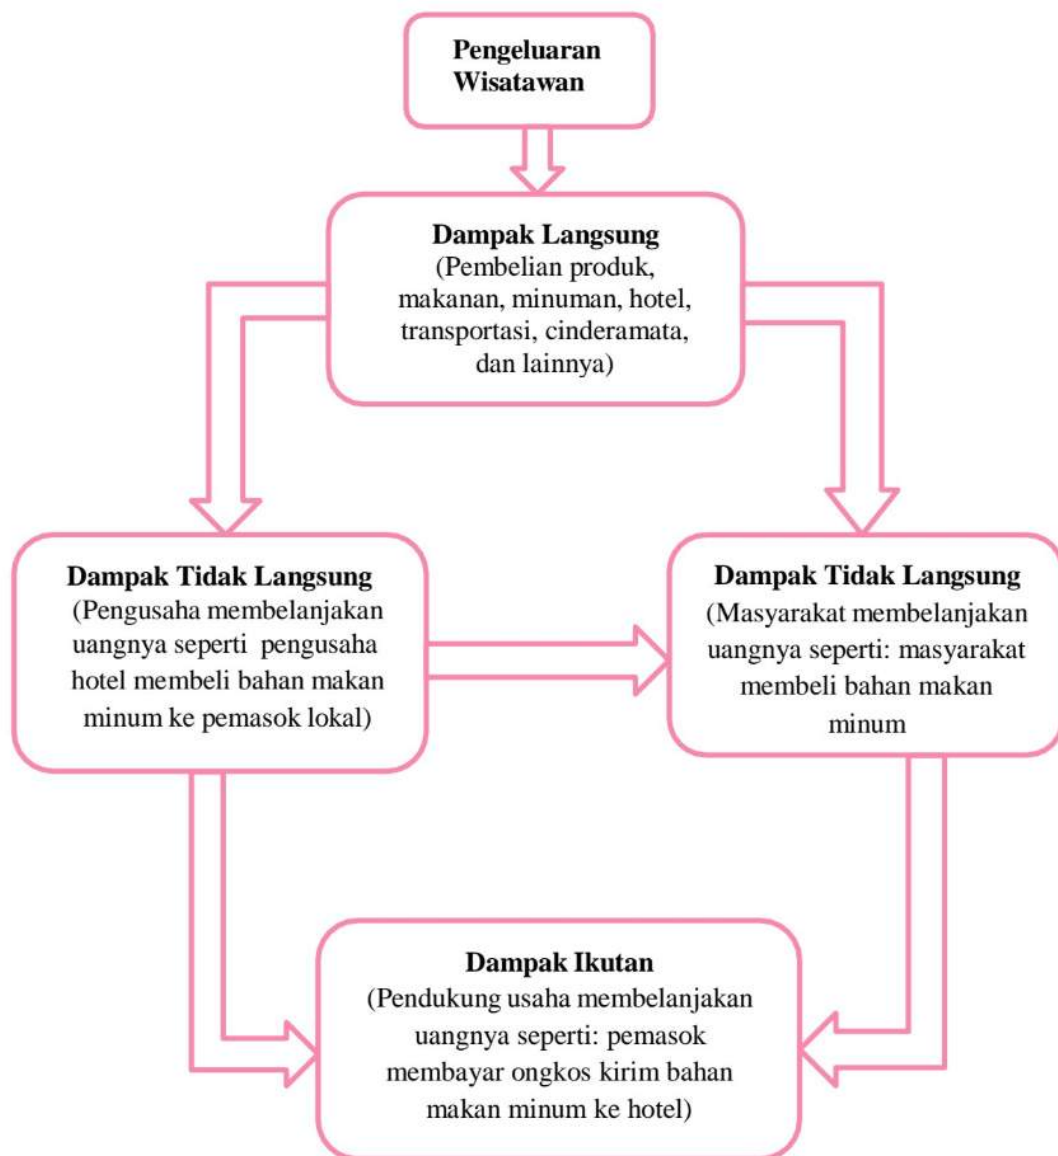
Pengeluaran Wisatawan

Dampak Langsung
(Pembelian produk, makanan, minuman, hotel, transportasi, cinderamata, dan lainnya)

Dampak Tidak Langsung
(Pengusaha membelanjakan uangnya seperti pengusaha hotel membeli bahan makan minum ke pemasok lokal)

Dampak Tidak Langsung
(Masyarakat membelanjakan uangnya seperti: masyarakat membeli bahan makan minum

Dampak Ikutan
(Pendukung usaha membelanjakan uangnya seperti: pemasok membayar ongkos kirim bahan makan minum ke hotel)